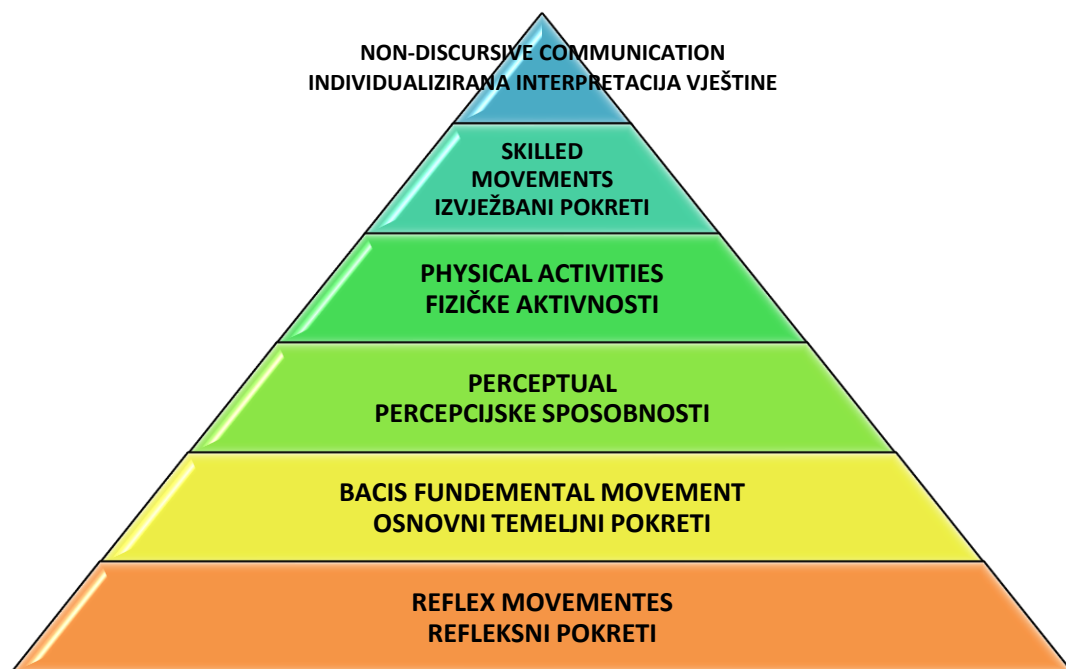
NON-DISCURSIVE COMMUNICATION
INDIVIDUALIZIRANA INTERPRETACIJA VJEŠTINE

SKILLED
MOVEMENTS
IZVJEŽBANI POKRETI

PHYSICAL ACTIVITIES
FIZIČKE AKTIVNOSTI

PERCEPTUAL
PERCEPCIJSKE SPOSOBNOSTI

BACIS FUNDEMENTAL MOVEMENT
OSNOVNI TEMELJNI POKRETI

REFLEX MOVEMENTES
REFLEKSNI POKRETI